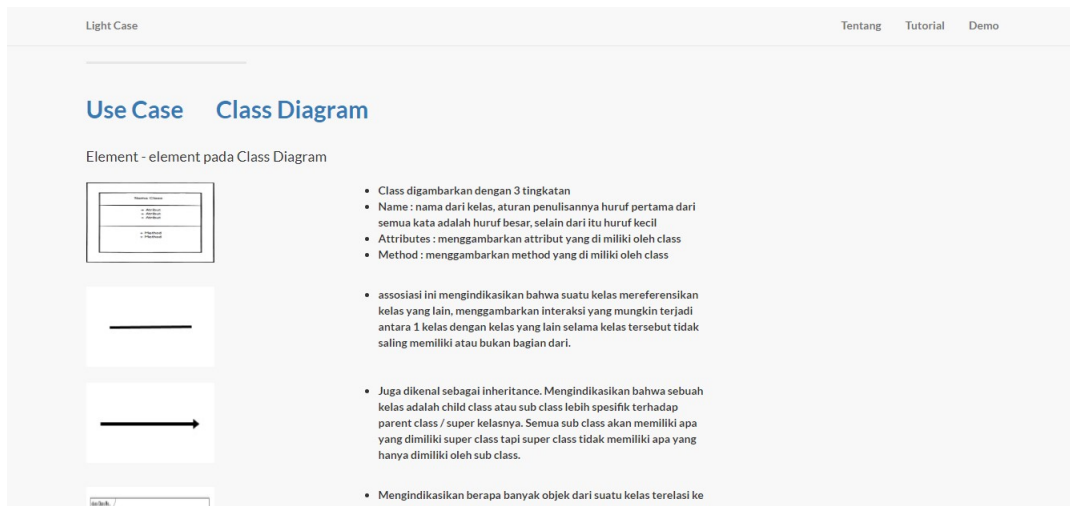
Light Case

Tentang Tutorial Demo

Use Case Class Diagram

Element - element pada Class Diagram

Nama Class
+ Atribut
+ Atribut
+ Atribut
+ Method
+ Method

- Class digambarkan dengan 3 tingkatan
- Name : nama dari kelas, aturan penulisannya huruf pertama dari semua kata adalah huruf besar, selain dari itu huruf kecil
- Attributes : menggambarkan attribut yang di miliki oleh class
- Method : menggambarkan method yang di miliki oleh class

- assosiasi ini mengindikasikan bahwa suatu kelas mereferensikan kelas yang lain, menggambarkan interaksi yang mungkin terjadi antara 1 kelas dengan kelas yang lain selama kelas tersebut tidak saling memiliki atau bukan bagian dari.

- Juga dikenal sebagai inheritance. Mengindikasikan bahwa sebuah kelas adalah child class atau sub class lebih spesifik terhadap parent class / super kelasnya. Semua sub class akan memiliki apa yang dimiliki super class tapi super class tidak memiliki apa yang hanya dimiliki oleh sub class.

- Mengindikasikan berapa banyak objek dari suatu kelas terelasi ke